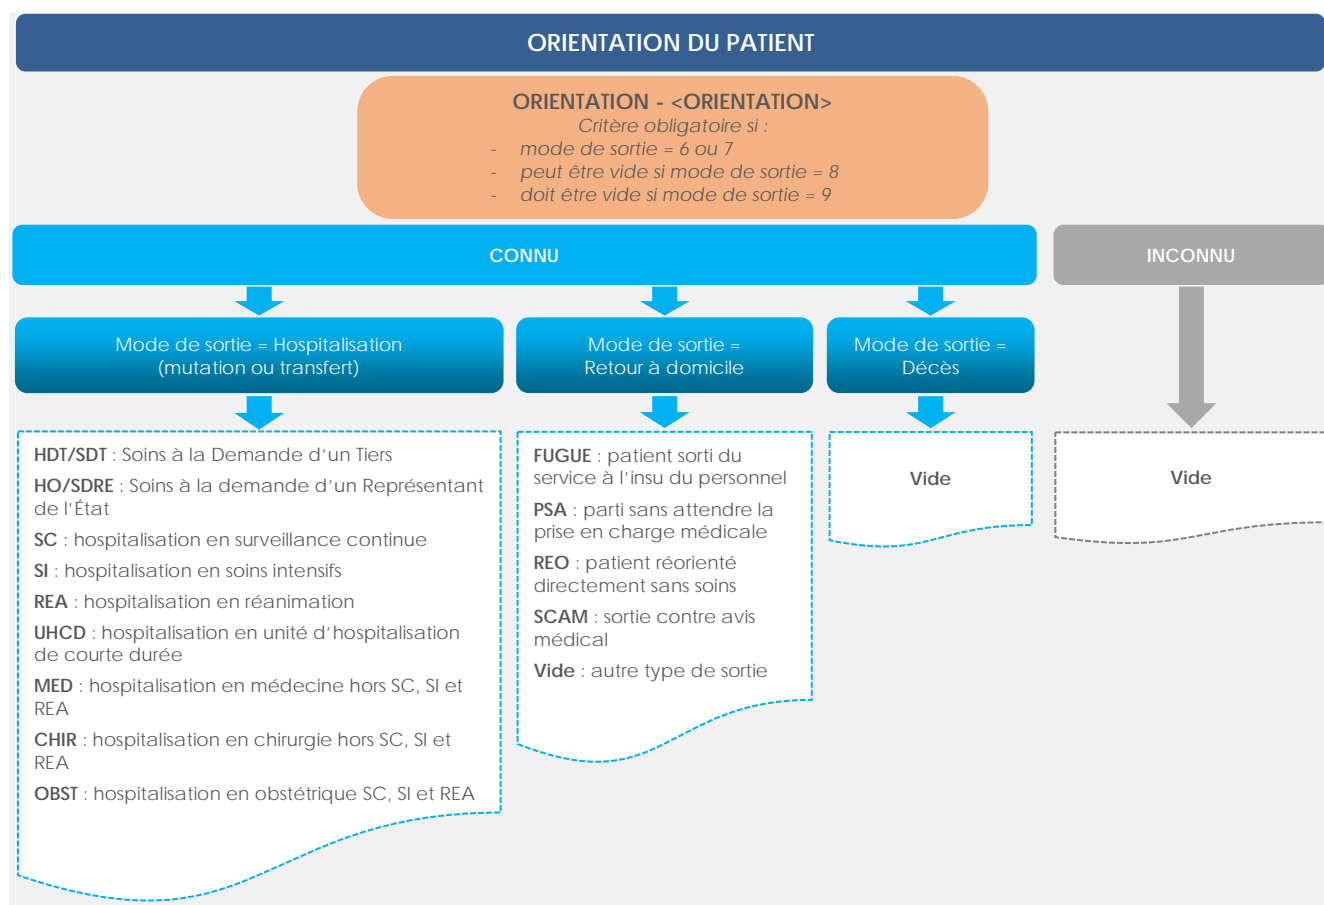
ORIENTATION DU PATIENT

ORIENTATION - <ORIENTATION>
Critère obligatoire si :
- mode de sortie = 6 ou 7
- peut être vide si mode de sortie = 8
- doit être vide si mode de sortie = 9

CONNU

INCONNU

Mode de sortie = Hospitalisation (mutation ou transfert)

Mode de sortie = Retour à domicile

Mode de sortie = Décès

HDT/SDT : Soins à la Demande d'un Tiers

HO/SDRE : Soins à la demande d'un Représentant de l'État

SC : hospitalisation en surveillance continue

SI : hospitalisation en soins intensifs

REA : hospitalisation en réanimation

UHCD : hospitalisation en unité d'hospitalisation de courte durée

MED : hospitalisation en médecine hors SC, SI et REA

CHIR : hospitalisation en chirurgie hors SC, SI et REA

OBST : hospitalisation en obstétrique SC, SI et REA

FUGUE : patient sorti du service à l'insu du personnel

PSA : parti sans attendre la prise en charge médicale

REO : patient réorienté directement sans soins

SCAM : sortie contre avis médical

Vide : autre type de sortie

Vide

Vide